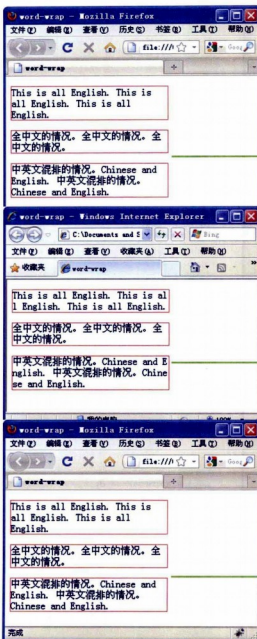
word-wrap - Mozilla Firefox
文件(F) 编辑(E) 查看(V) 历史(S) 书签(B) 工具(T) 帮助(H)
file:///
Goog
word-wrap
+

This is all English. This is all English. This is all English.

全中文的情况。全中文的情况。全中文的情况。

中英文混排的情况。Chinese and English. 中英文混排的情况。Chinese and English.

word-wrap - Windows Internet Explorer
C:\Documents and S
Bing
文件(F) 编辑(E) 查看(V) 收藏夹(A) 工具(T) 帮助(H)
收藏夹
word-wrap

This is all English. This is all English. This is all English.

全中文的情况。全中文的情况。全中文的情况。

中英文混排的情况。Chinese and English. 中英文混排的情况。Chinese and English.

word-wrap - Mozilla Firefox
文件(F) 编辑(E) 查看(V) 历史(S) 书签(B) 工具(T) 帮助(H)
file:///
Goog
word-wrap
+

This is all English. This is all English. This is all English.

全中文的情况。全中文的情况。全中文的情况。

中英文混排的情况。Chinese and English. 中英文混排的情况。Chinese and English.

完成